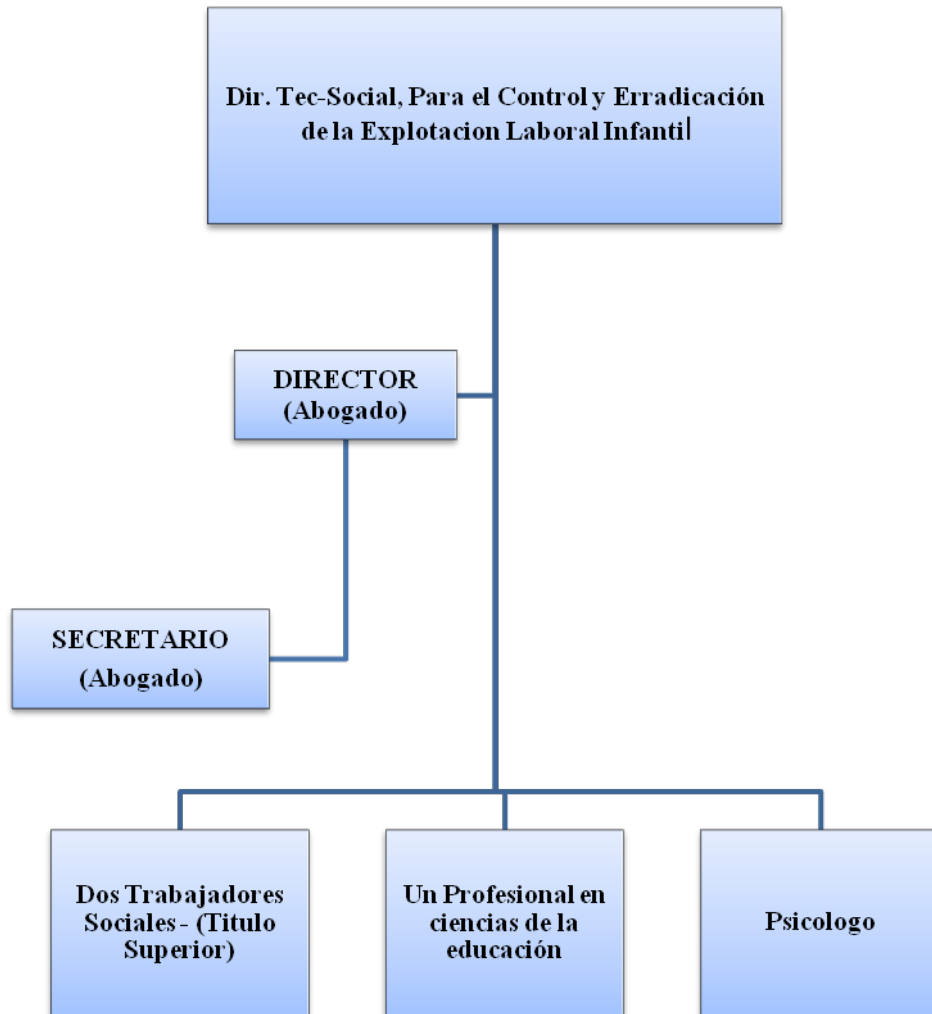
Dir. Tec-Social, Para el Control y Erradicación de la Explotacion Laboral Infantil

DIRECTOR (Abogado)

SECRETARIO (Abogado)

Dos Trabajadores Sociales - (Titulo Superior)

Un Profesional en ciencias de la educación

Psicologo